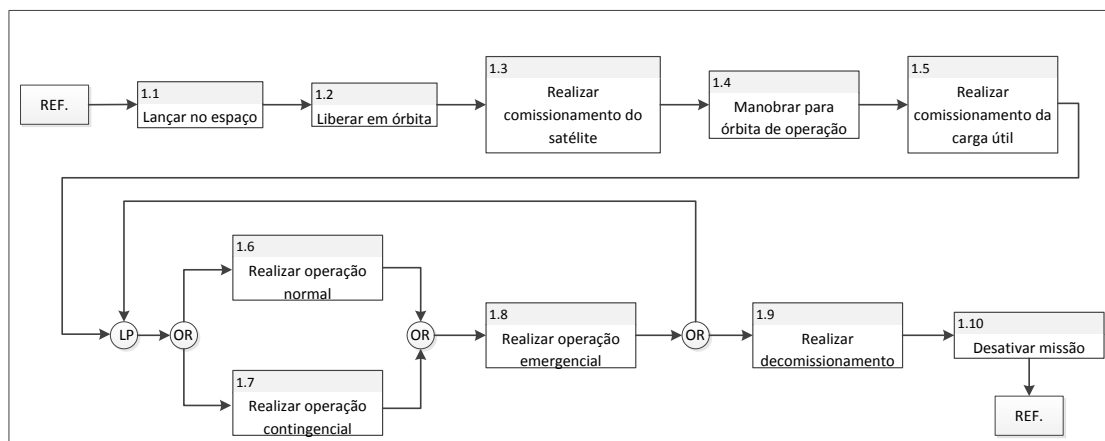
REF.

1.1
Lançar no espaço

1.2
Liberar em órbita

1.3
Realizar comissionamento do satélite

1.4
Manobrar para órbita de operação

1.5
Realizar comissionamento da carga útil

LP

OR

1.6
Realizar operação normal

1.7
Realizar operação contingencial

OR

1.8
Realizar operação emergencial

OR

1.9
Realizar decomissionamento

1.10
Desativar missão

REF.